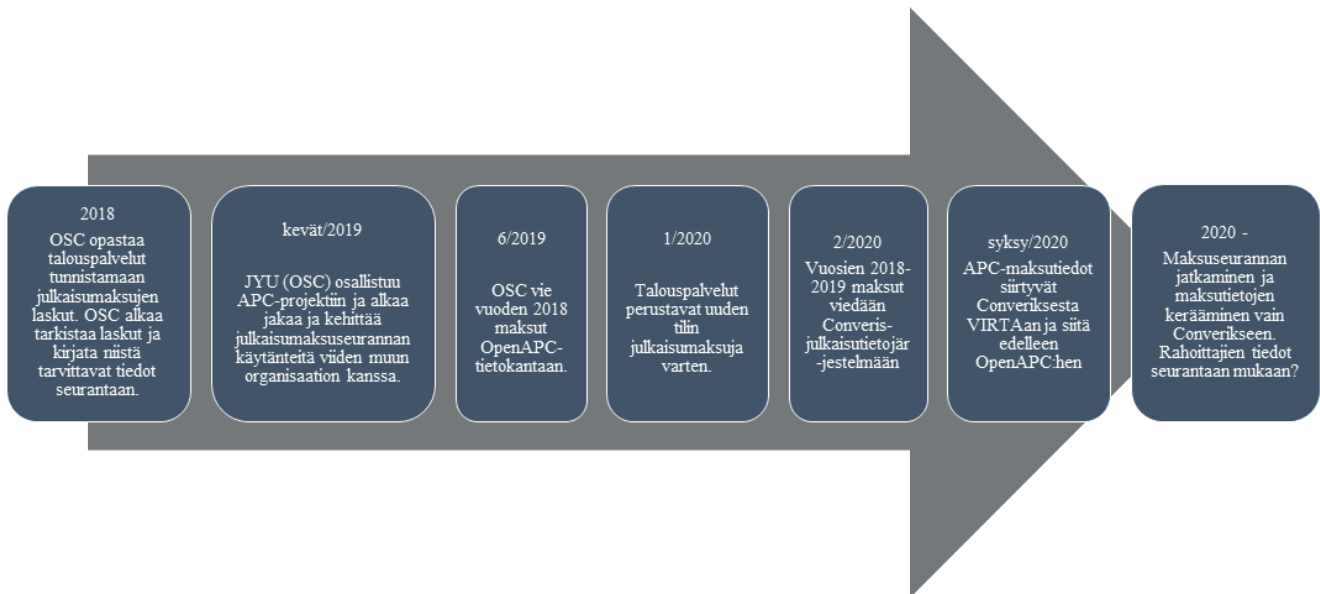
2018

OSC opastaa talouspalvelut tunnistamaan julkaisumaksujen laskut. OSC alkaa tarkistaa laskut ja kirjata niistä tarvittavat tiedot seurantaan.

kevät/2019

JYU (OSC) osallistuu APC-projektiin ja alkaa jakaa ja kehittää julkaisumaksuseurannan käytänteitä viiden muun organisaation kanssa.

6/2019

OSC vie vuoden 2018 maksut OpenAPC-tietokantaan.

1/2020

Talouspalvelut perustavat uuden tilin julkaisumaksuja varten.

2/2020

Vuosien 2018-2019 maksut viedään Converis-julkaisutietojär-jestelmään

syksy/2020

APC-maksutiedot siirtyvät Converiksesta VIRTAan ja siitä edelleen OpenAPC:hen

2020 -

Maksuseurannan jatkaminen ja maksutietojen kerääminen vain Converikseen. Rahoittajien tiedot seurantaan mukaan?